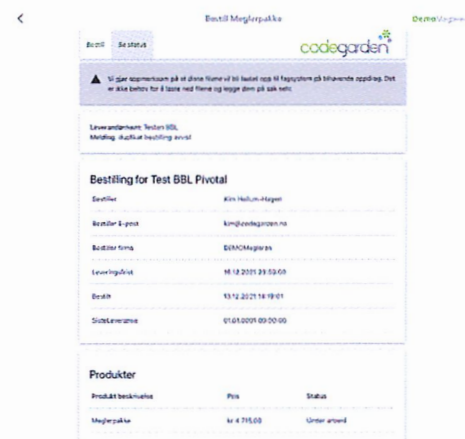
<

Bestill Meglerpakke

DemoMegler

Bestill Se status

codegarden

Vi gjør oppmerksom på at disse filene vil bli lastet opp til fagsystem på tilhørende oppdrag. Det er ikke behov for å laste ned filene og legge dem på sak selv.

Leverandørnavn: Testen BBL
Melding: duplikat bestilling avvist

Bestilling for Test BBL Pivotal

| | |
|---|---|
| Bestiller | Kim Holum-Hagen |
| Bestiller E-post | kim@codegarden.no |
| Bestiller firma | DEMOMeglerne |
| Leveringsfrist | 16.12.2021 23:59:00 |
| Bestilt | 13.12.2021 14:19:01 |
| SisteLeveranse | 01.01.0001 00:00:00 |

Produkter

| Produkt beskrivelse | Pris | Status |
|---|---|---|
| Meglerpakke | kr 4 715,00 | Under arbeid |